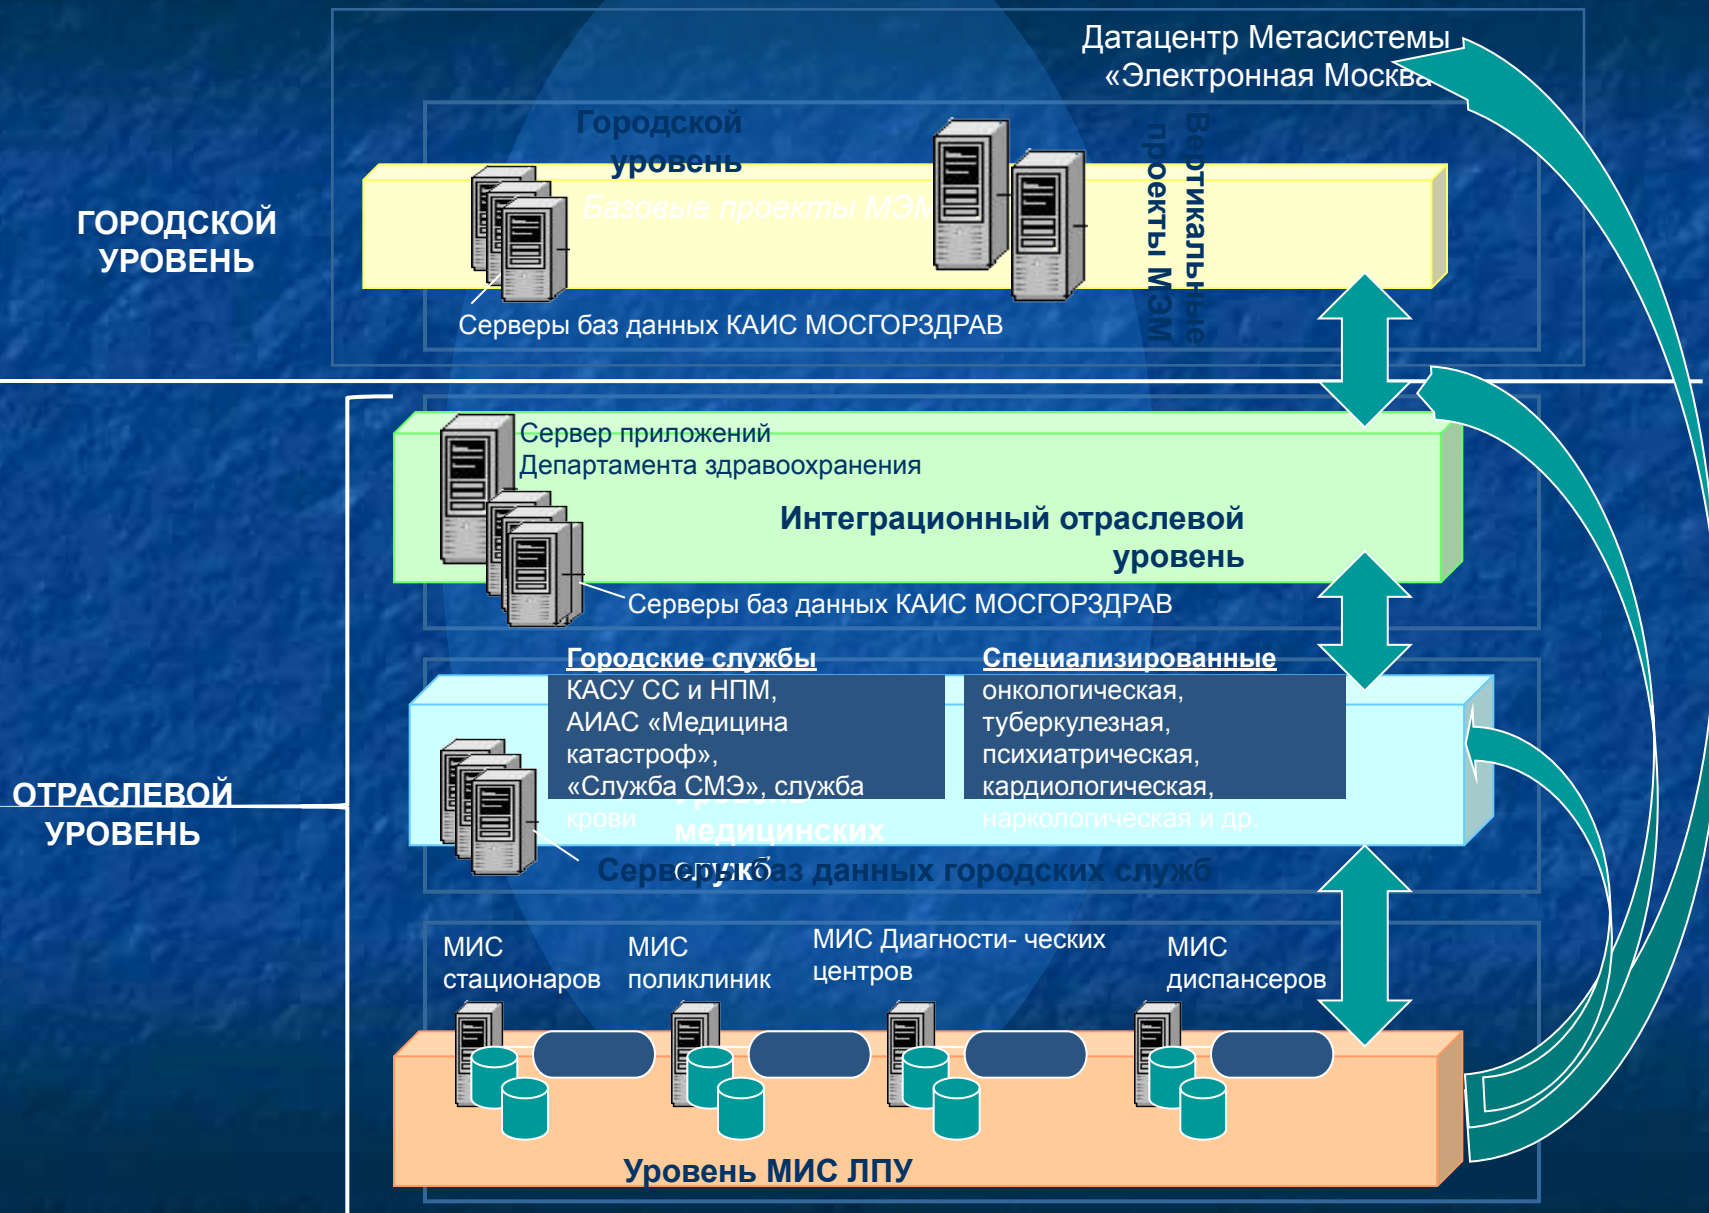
Датацентр Метасистемы «Электронная Москва»

Городской уровень

Базовые проекты МЭМ

Вертикальные проекты МЭМ

ГОРОДСКОЙ УРОВЕНЬ

Серверы баз данных КАИС МОСГОРЗДРАВ

Сервер приложений Департамента здравоохранения

Интеграционный отраслевой уровень

Серверы баз данных КАИС МОСГОРЗДРАВ

Городские службы
КАСУ СС и НПМ, АИАС «Медицина катастроф», «Служба СМЭ», служба крови

Специализированные
онкологическая, туберкулезная, психиатрическая, кардиологическая, наркологическая и др.

Уровень медицинских служб

Серверы баз данных городских служб

ОТРАСЛЕВОЙ УРОВЕНЬ

МИС стационаров

МИС поликлиник

МИС Диагности- ческих центров

МИС диспансеров

Уровень МИС ЛПУ